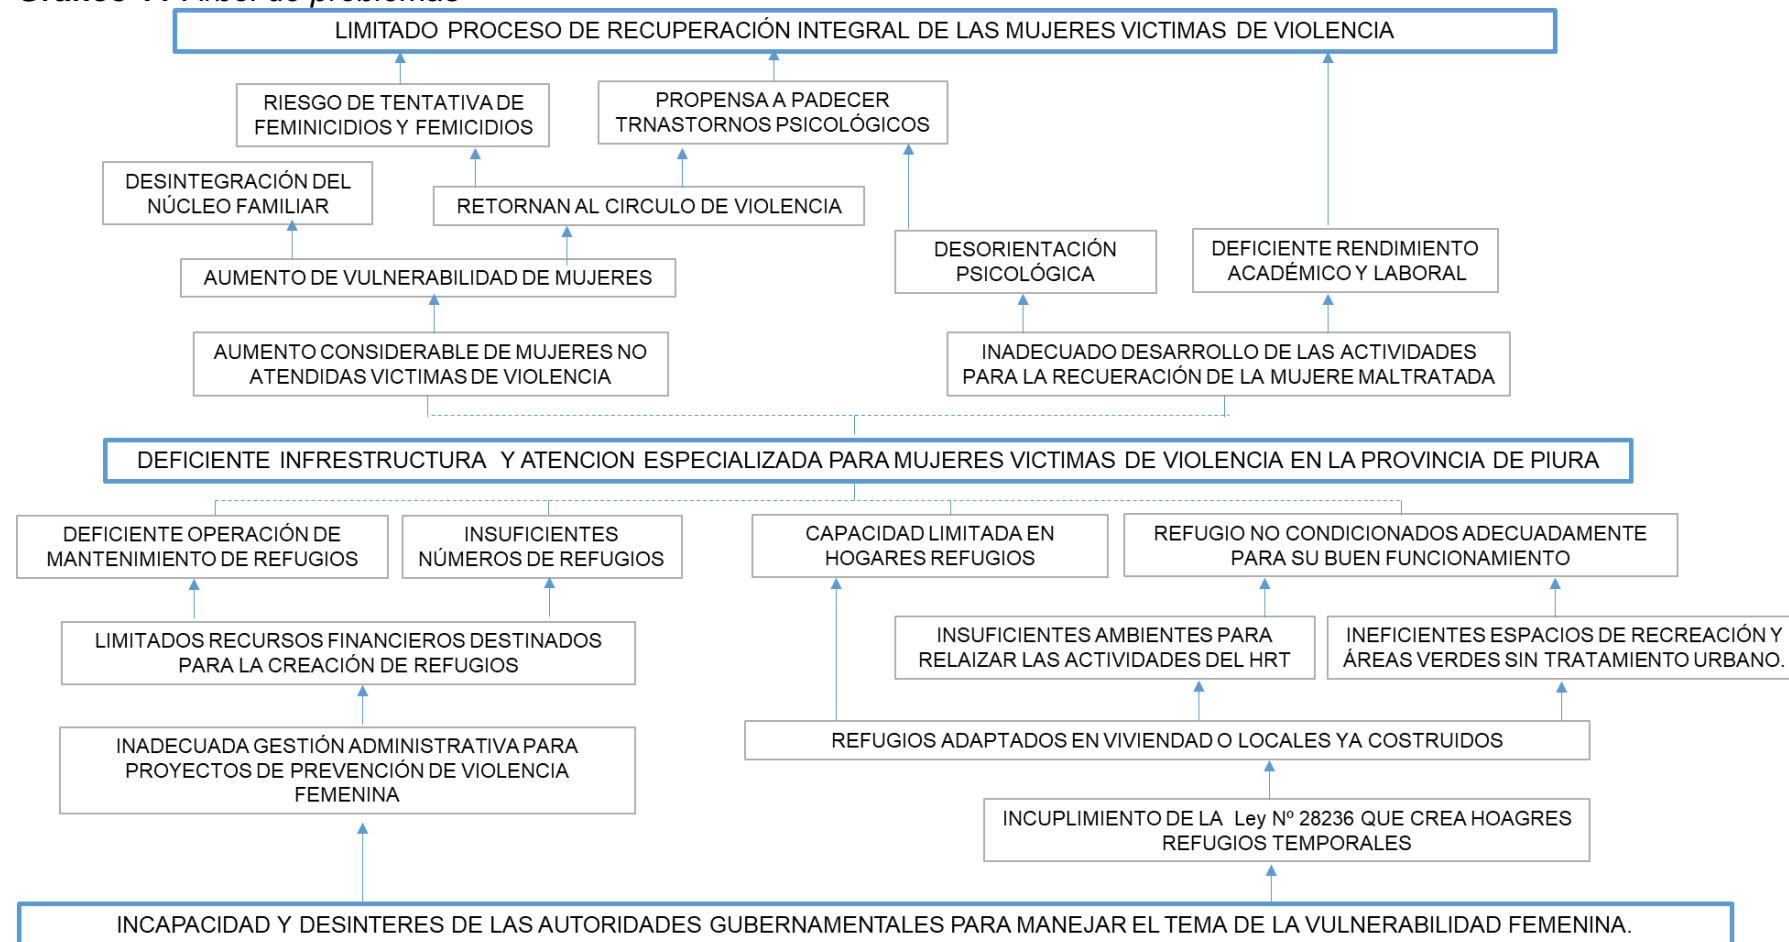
LIMITADO PROCESO DE RECUPERACIÓN INTEGRAL DE LAS MUJERES VICTIMAS DE VIOLENCIA

RIESGO DE TENTATIVA DE FEMINICIDIOS Y FEMICIDIOS

PROPENSA A PADECER TRNASTORNOS PSICOLÓGICOS

DESINTEGRACIÓN DEL NÚCLEO FAMILIAR

RETORNAN AL CIRCULO DE VIOLENCIA

DESORIENTACIÓN PSICOLÓGICA

DEFICIENTE RENDIMIENTO ACADÉMICO Y LABORAL

AUMENTO DE VULNERABILIDAD DE MUJERES

AUMENTO CONSIDERABLE DE MUJERES NO ATENDIDAS VICTIMAS DE VIOLENCIA

INADECUADO DESARROLLO DE LAS ACTIVIDADES PARA LA RECUERACIÓN DE LA MUJERE MALTRATADA

DEFICIENTE INFRESTRUCTURA Y ATENCION ESPECIALIZADA PARA MUJERES VICTIMAS DE VIOLENCIA EN LA PROVINCIA DE PIURA

DEFICIENTE OPERACIÓN DE MANTENIMIENTO DE REFUGIOS

INSUFICIENTES NÚMEROS DE REFUGIOS

CAPACIDAD LIMITADA EN HOGARES REFUGIOS

REFUGIO NO CONDICIONADOS ADECUADAMENTE PARA SU BUEN FUNCIONAMIENTO

LIMITADOS RECURSOS FINANCIEROS DESTINADOS PARA LA CREACIÓN DE REFUGIOS

INSUFICIENTES AMBIENTES PARA RELAIZAR LAS ACTIVIDADES DEL HRT

INEFICIENTES ESPACIOS DE RECREACIÓN Y ÁREAS VERDES SIN TRATAMIENTO URBANO.

INADECUADA GESTIÓN ADMINISTRATIVA PARA PROYECTOS DE PREVENCIÓN DE VIOLENCIA FEMENINA

REFUGIOS ADAPTADOS EN VIVIENDAD O LOCALES YA COSTRUIDOS

INCUPLIMIENTO DE LA Ley Nº 28236 QUE CREA HOAGRES REFUGIOS TEMPORALES

INCAPACIDAD Y DESINTERES DE LAS AUTORIDADES GUBERNAMENTALES PARA MANEJAR EL TEMA DE LA VULNERABILIDAD FEMENINA.